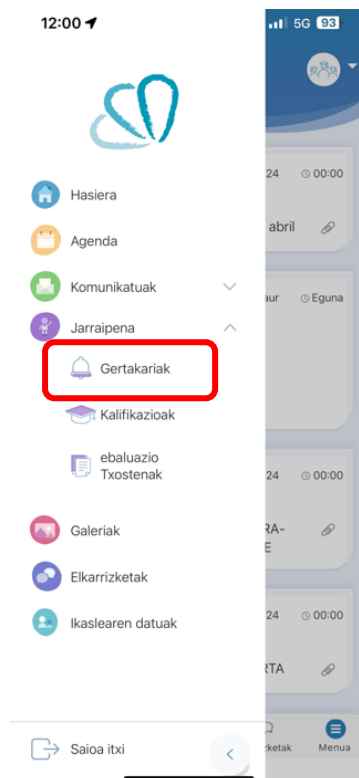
12:00

5G 93

Hasiera

Agenda

Komunikatuak

Jarraipena

Gertakariak

Kalifikazioak

ebaluazio Txostenak

Galeriak

Elkarrizketak

Ikaslearen datuak

Saioa itxi

24 00:00

abril

aur Eguna

24 00:00

RA-
E

24 00:00

RTA

ketak

Menua